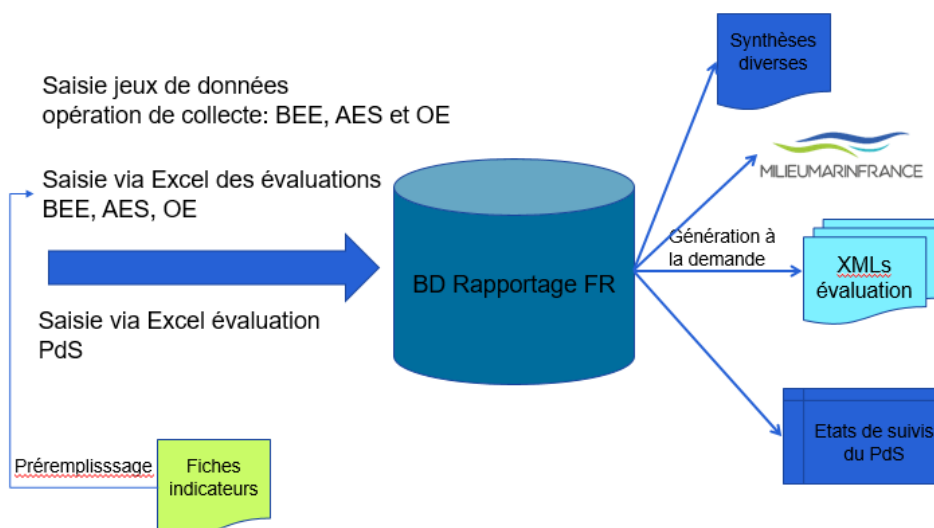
Saisie jeux de données opération de collecte: BEE, AES et OE

Saisie via Excel des évaluations BEE, AES, OE

Saisie via Excel évaluation PdS

BD Rapportage FR

Synthèses diverses

MILIEUMARINFRANCE

Génération à la demande

XMLs évaluation

Etats de suivis du PdS

Préremplisssage

Fiches indicateurs